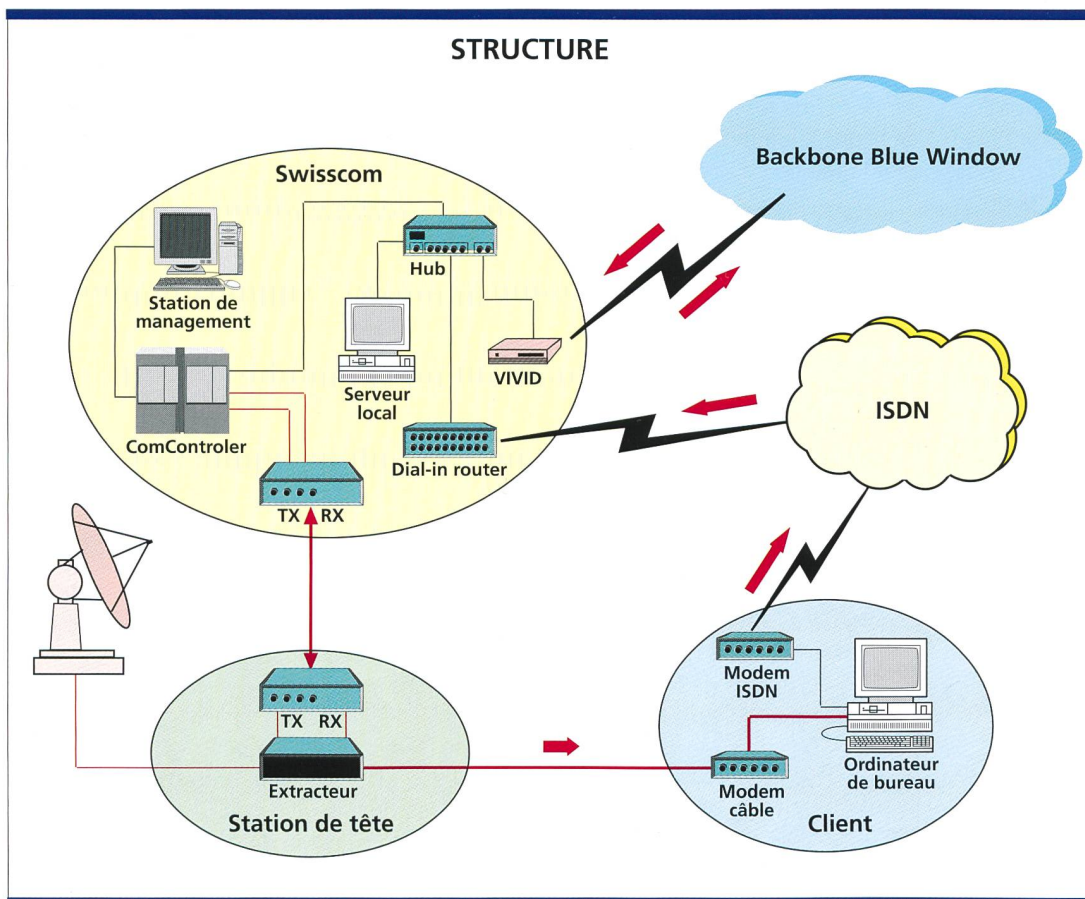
STRUCTURE

Backbone Blue Window

Swisscom

Hub

Station de management

Serveur local

VIVID

ISDN

ComControler

Dial-in router

TX RX

TX RX

Extracteur

Station de tête

Modem ISDN

Modem câble

Ordinateur de bureau

Client